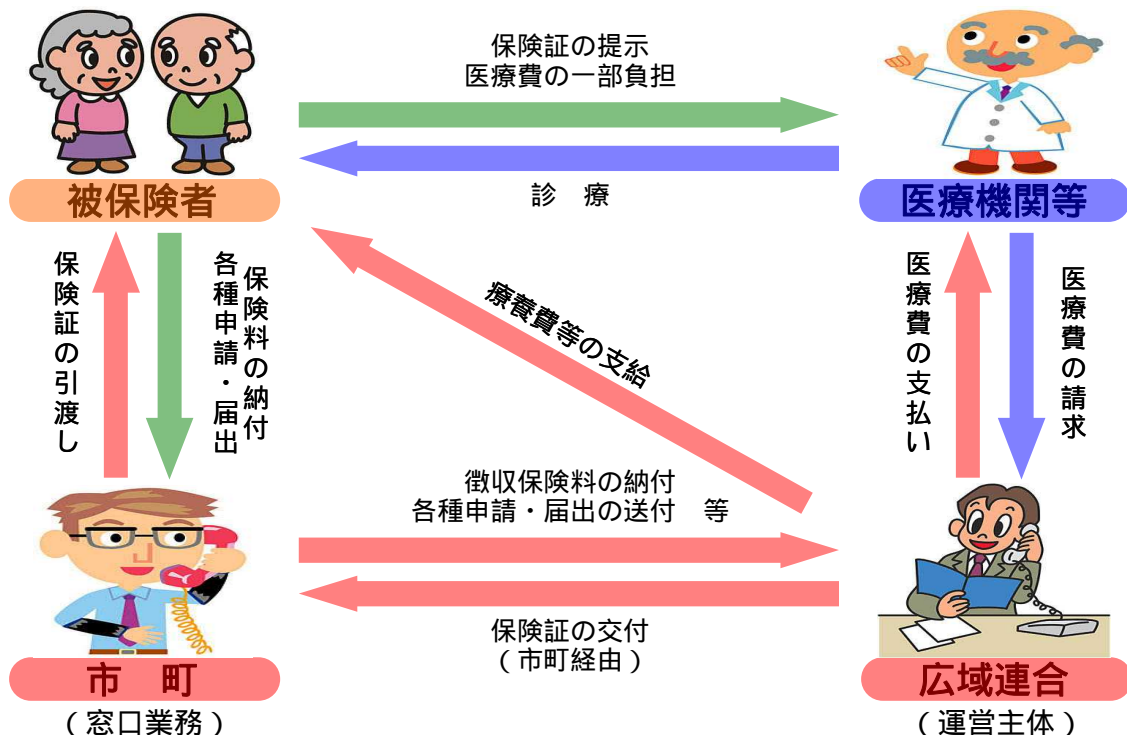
保険証の提示
医療費の一部負担

診　療

被保険者

医療機関等

保険証の引渡し

保険料の納付
各種申請・届出

療養費等の支給

医療費の支払い

医療費の請求

徴収保険料の納付
各種申請・届出の送付　等

保険証の交付
（市町経由）

市　町
（窓口業務）

広域連合
（運営主体）